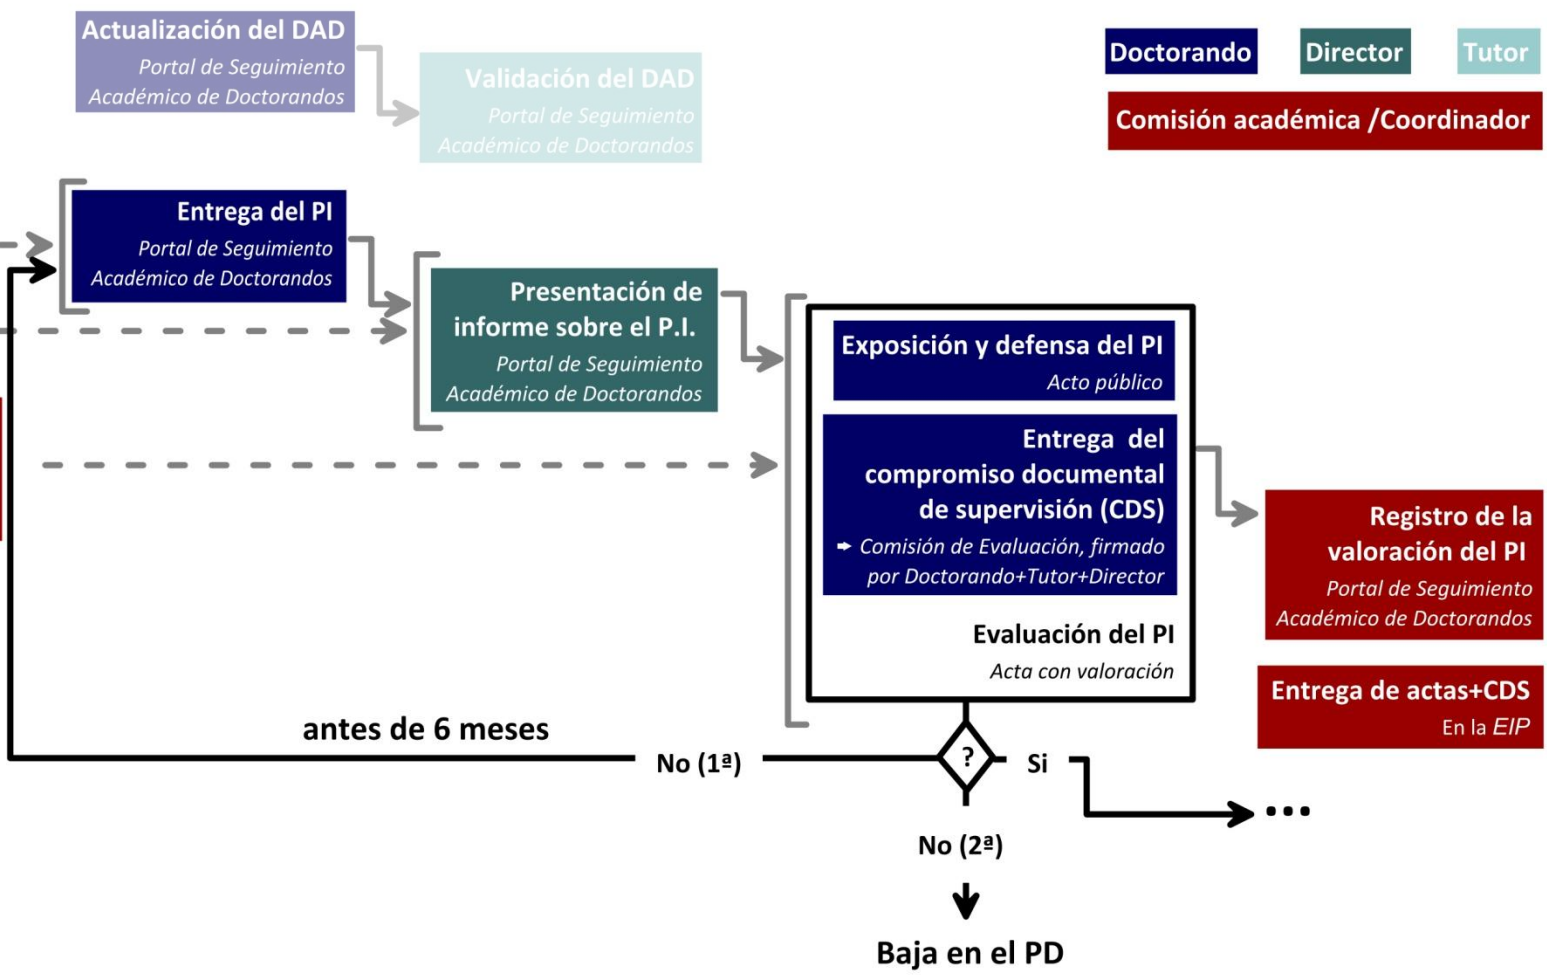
Actualización del DAD
Portal de Seguimiento Académico de Doctorandos

Validación del DAD
Portal de Seguimiento Académico de Doctorandos

Doctorando

Director

Tutor

Comisión académica /Coordinador

Entrega del PI
Portal de Seguimiento Académico de Doctorandos

Presentación de informe sobre el P.I.
Portal de Seguimiento Académico de Doctorandos

Exposición y defensa del PI
Acto público

Entrega del compromiso documental de supervisión (CDS)
➨ Comisión de Evaluación, firmado por Doctorando+Tutor+Director

Evaluación del PI
Acta con valoración

Registro de la valoración del PI
Portal de Seguimiento Académico de Doctorandos

Entrega de actas+CDS
En la *EIP*

antes de 6 meses

No (1ª)

?

Si

...

No (2ª)

Baja en el PD